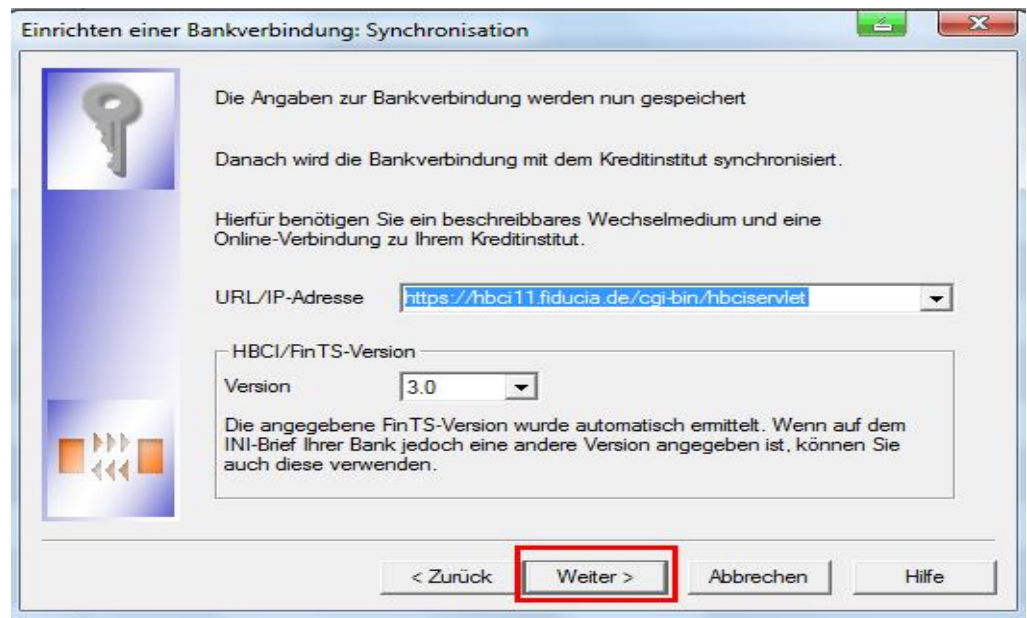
Einrichten einer Bankverbindung: Synchronisation

Die Angaben zur Bankverbindung werden nun gespeichert

Danach wird die Bankverbindung mit dem Kreditinstitut synchronisiert.

Hierfür benötigen Sie ein beschreibbares Wechselmedium und eine Online-Verbindung zu Ihrem Kreditinstitut.

URL/IP-Adresse https://hbci11.fiducia.de/cgi-bin/hbciservlet

HBCI/FinTS-Version

Version 3.0

Die angegebene FinTS-Version wurde automatisch ermittelt. Wenn auf dem INI-Brief Ihrer Bank jedoch eine andere Version angegeben ist, können Sie auch diese verwenden.

< Zurück Weiter > Abbrechen Hilfe